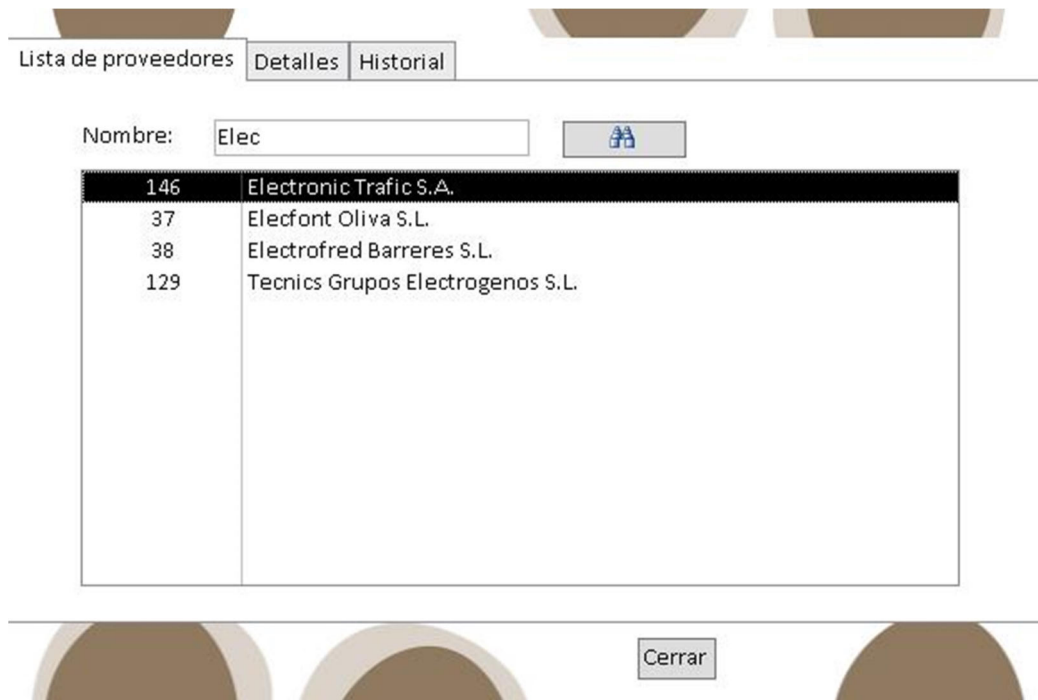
Lista de proveedores | Detalles | Historial

Nombre: Elec

| | |
|---|---|
| 146 | Electronic Trafic S.A. |
| 37 | Elecfont Oliva S.L. |
| 38 | Electrofred Barreres S.L. |
| 129 | Tecnics Grupos Electrogenos S.L. |

Cerrar